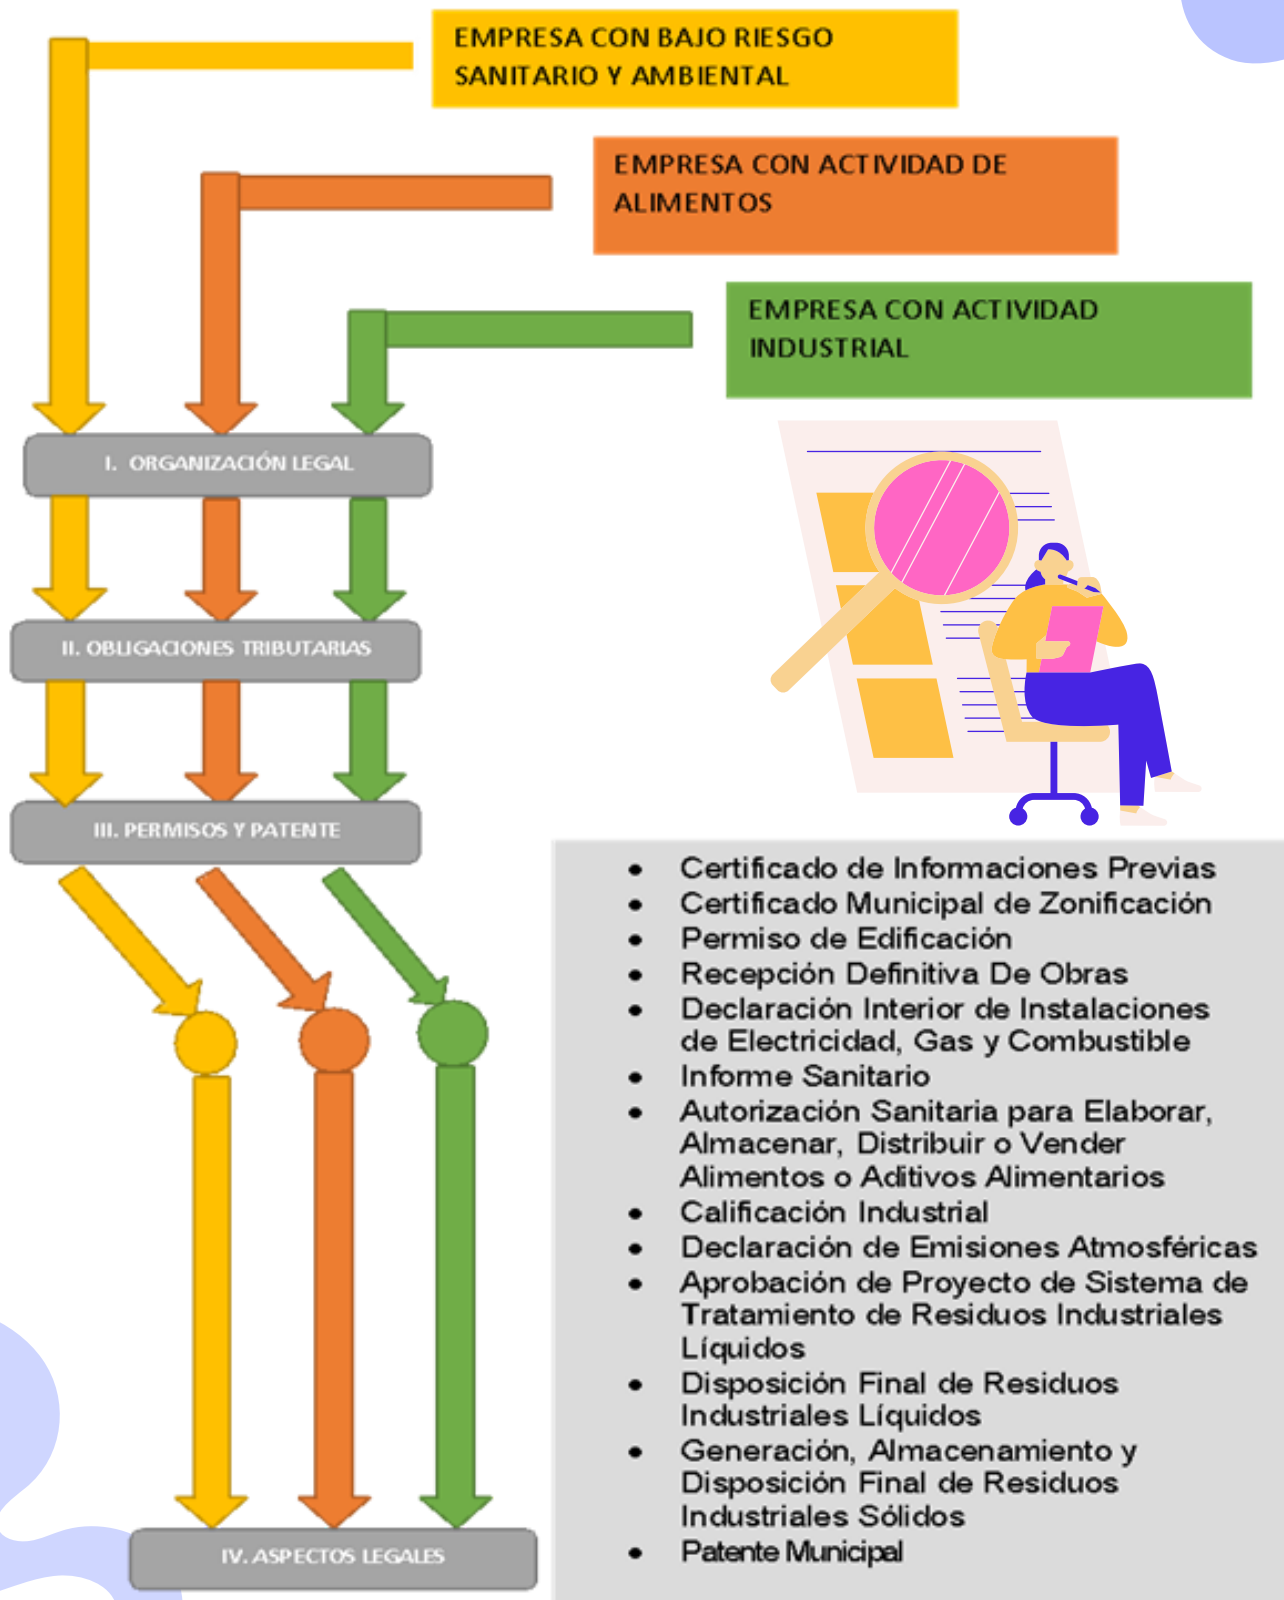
EMPRESA CON BAJO RIESGO SANITARIO Y AMBIENTAL

EMPRESA CON ACTIVIDAD DE ALIMENTOS

EMPRESA CON ACTIVIDAD INDUSTRIAL

I. ORGANIZACIÓN LEGAL

II. OBLIGACIONES TRIBUTARIAS

III. PERMISOS Y PATENTE

- Certificado de Informaciones Previas
- Certificado Municipal de Zonificación
- Permiso de Edificación
- Recepción Definitiva De Obras
- Declaración Interior de Instalaciones de Electricidad, Gas y Combustible
- Informe Sanitario
- Autorización Sanitaria para Elaborar, Almacenar, Distribuir o Vender Alimentos o Aditivos Alimentarios
- Calificación Industrial
- Declaración de Emisiones Atmosféricas
- Aprobación de Proyecto de Sistema de Tratamiento de Residuos Industriales Líquidos
- Disposición Final de Residuos Industriales Líquidos
- Generación, Almacenamiento y Disposición Final de Residuos Industriales Sólidos
- Patente Municipal

IV. ASPECTOS LEGALES